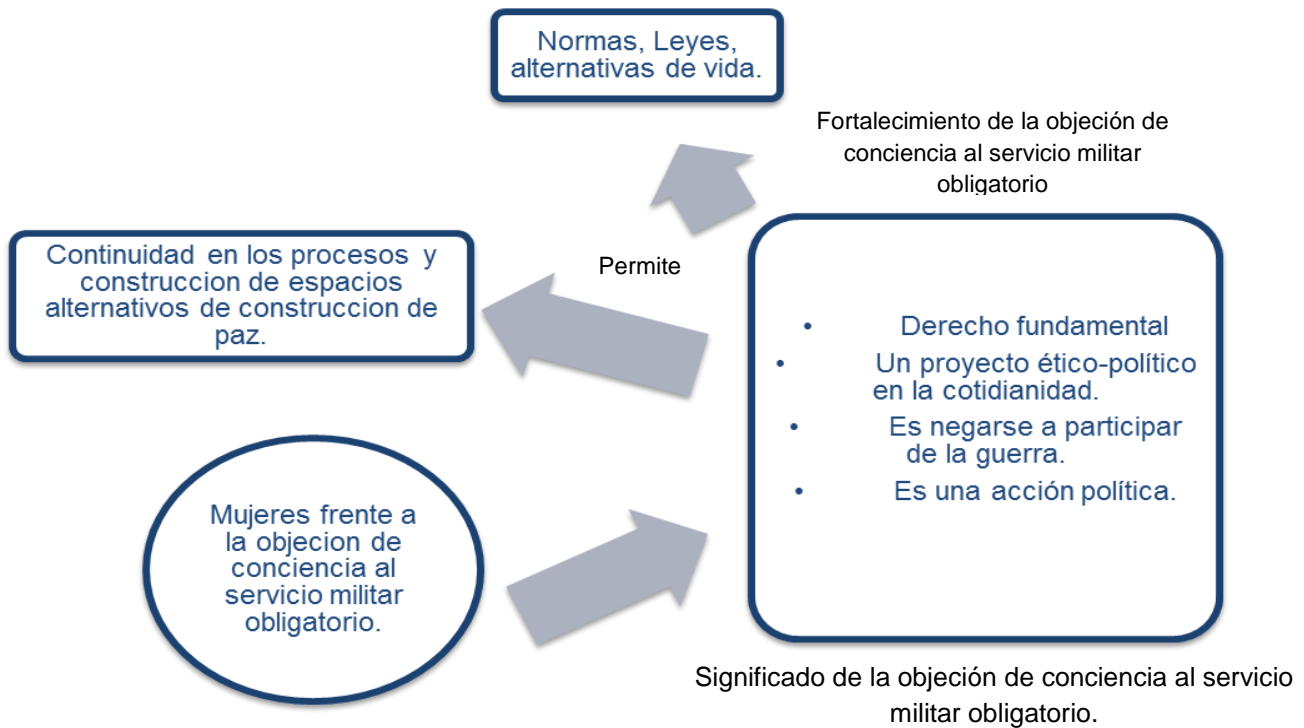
Normas, Leyes, alternativas de vida.

Fortalecimiento de la objeción de conciencia al servicio militar obligatorio

Continuidad en los procesos y construccion de espacios alternativos de construccion de paz.

Permite

- Derecho fundamental
- Un proyecto ético-político en la cotidianidad.
- Es negarse a participar de la guerra.
- Es una acción política.

Mujeres frente a la objecion de conciencia al servicio militar obligatorio.

Significado de la objeción de conciencia al servicio militar obligatorio.